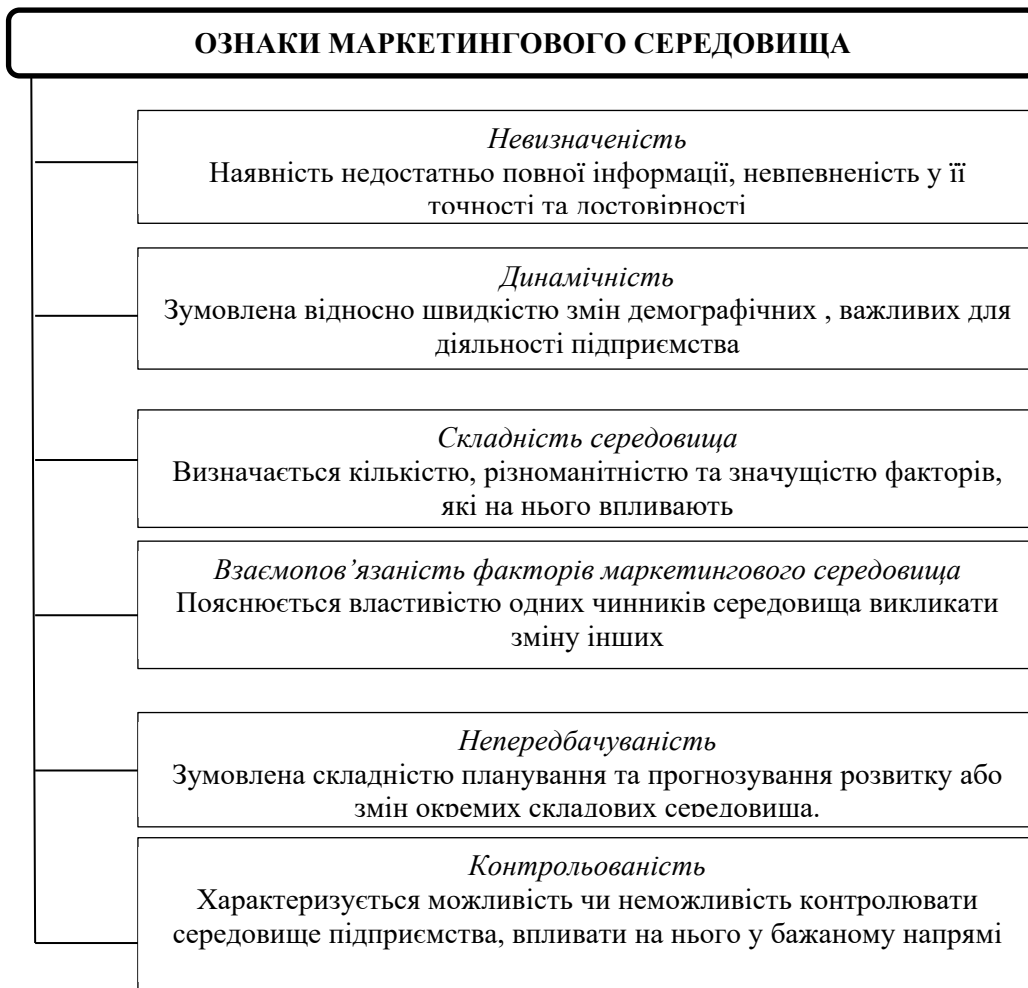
ОЗНАКИ МАРКЕТИНГОВОГО СЕРЕДОВИЩА

*Невизначеність*
Наявність недостатньо повної інформації, невпевненість у її точності та достовірності

*Динамічність*
Зумовлена відносно швидкістю змін демографічних , важливих для діяльності підприємства

*Складність середовища*
Визначається кількістю, різноманітністю та значущістю факторів, які на нього впливають

*Взаємопов'язаність факторів маркетингового середовища*
Пояснюється властивістю одних чинників середовища викликати зміну інших

*Непередбачуваність*
Зумовлена складністю планування та прогнозування розвитку або змін окремих складових середовища.

*Контрольованість*
Характеризується можливість чи неможливість контролювати середовище підприємства, впливати на нього у бажаному напрямі